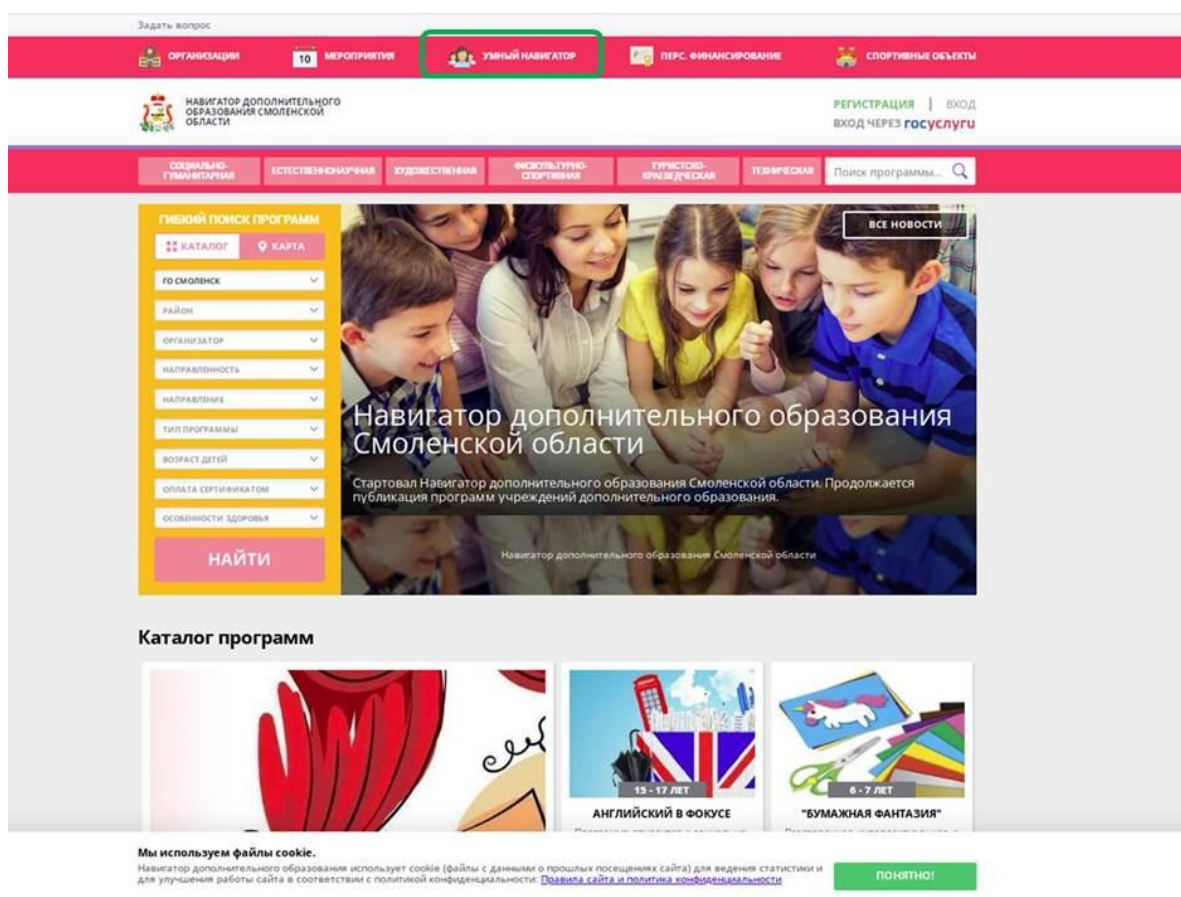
Задать вопрос

ОРГАНИЗАЦИИ 10 МЕРОПРИЯТИЯ УМНЫЙ НАВИГАТОР ПЕРС. ФИНАНСИРОВАНИЕ СПОРТИВНЫЕ ОБЪЕКТЫ

НАВИГАТОР ДОПОЛНИТЕЛЬНОГО ОБРАЗОВАНИЯ СМОЛЕНСКОЙ ОБЛАСТИ

РЕГИСТРАЦИЯ | ВХОД
ВХОД ЧЕРЕЗ госуслуги

СОЦИАЛЬНО-ГУМАНИТАРНАЯ ЕСТЕСТВЕННОНАУЧНАЯ ХУДОЖЕСТВЕННАЯ ФИЗКУЛЬТУРНО-СПОРТИВНАЯ ТУРИСТСКО-КРАЕВЕДЧЕСКАЯ ТЕХНИЧЕСКАЯ Поиск программы...

ГИБКИЙ ПОИСК ПРОГРАММ
КАТАЛОГ КАРТА
ГО СМОЛЕНСК
РАЙОН
ОРГАНИЗАТОР
НАПРАВЛЕННОСТЬ
НАПРАВЛЕНИЕ
ТИП ПРОГРАММЫ
ВОЗРАСТ ДЕТЕЙ
ОПЛАТА СЕРТИФИКАТОМ
ОСОБЕННОСТИ ЗДОРОВЬЯ
НАЙТИ

ВСЕ НОВОСТИ

Навигатор дополнительного образования Смоленской области

Стартовал Навигатор дополнительного образования Смоленской области. Продолжается публикация программ учреждений дополнительного образования.

Навигатор дополнительного образования Смоленской области

Каталог программ

15 - 17 ЛЕТ
АНГЛИЙСКИЙ В ФОКУСЕ

6 - 7 ЛЕТ
"БУМАЖНАЯ ФАНТАЗИЯ"

Мы используем файлы cookie.
Навигатор дополнительного образования использует cookie (файлы с данными о прошлых посещениях сайта) для ведения статистики и для улучшения работы сайта в соответствии с политикой конфиденциальности: Правила сайта и политика конфиденциальности

ПОНЯТНО!